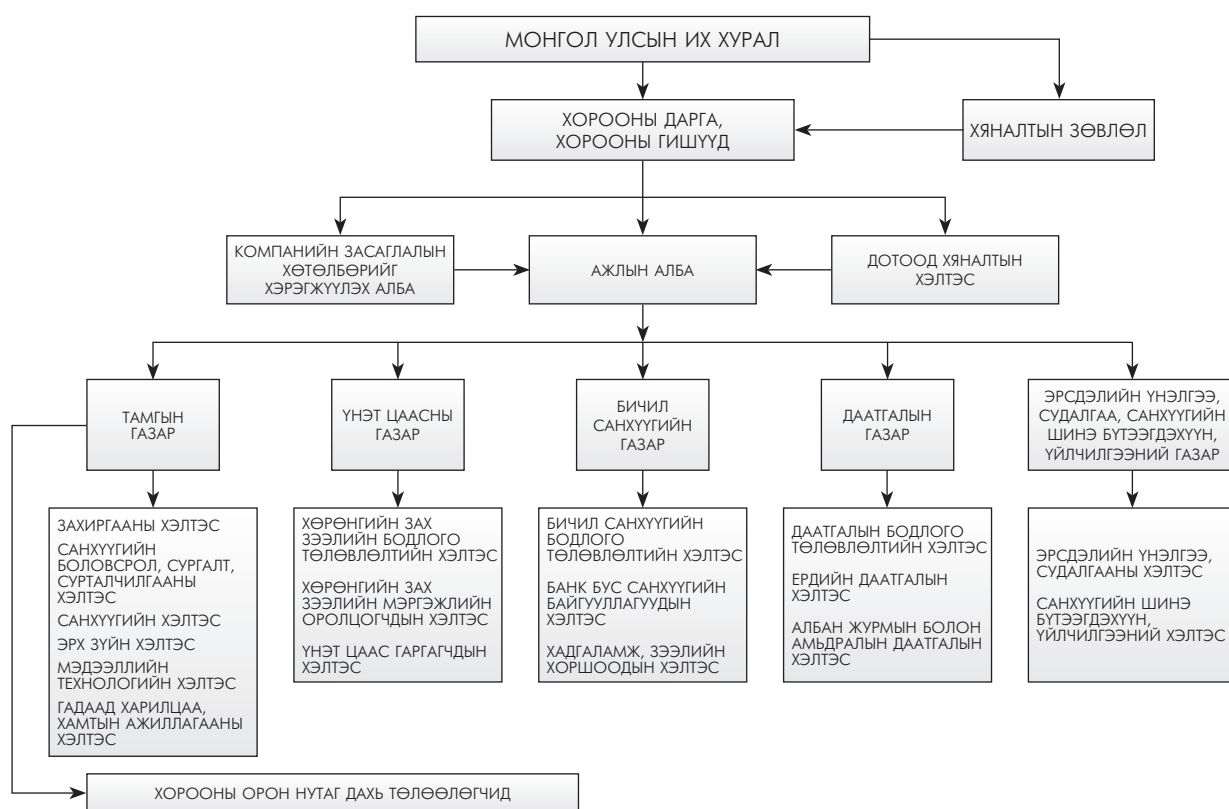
МОНГОЛ УЛСЫН ИХ ХУРАЛ

ХОРООНЫ ДАРГА, ХОРООНЫ ГИШҮҮД

ХЯНАЛТЫН ЗӨВЛӨЛ

КОМПАНИЙН ЗАСАГЛАЛЫН ХӨТӨЛБӨРИЙГ ХЭРЭГЖҮҮЛЭХ АЛБА

АЖЛЫН АЛБА

ДОТООД ХЯНАЛТЫН ХЭЛТЭС

ТАМГЫН ГАЗАР

ҮНЭТ ЦААСНЫ ГАЗАР

БИЧИЛ САНХҮҮГИЙН ГАЗАР

ДААТГАЛЫН ГАЗАР

ЭРСДЭЛИЙН ҮНЭЛГЭЭ, СУДАЛГАА, САНХҮҮГИЙН ШИНЭ БҮТЭЭГДЭХҮҮН, ҮЙЛЧИЛГЭЭНИЙ ГАЗАР

ЗАХИРГААНЫ ХЭЛТЭС
САНХҮҮГИЙН БОЛОВСРОЛ, СУРГАЛТ, СУРТАЛЧИЛГААНЫ ХЭЛТЭС
САНХҮҮГИЙН ХЭЛТЭС
ЭРХ ЗҮЙН ХЭЛТЭС
МЭДЭЭЛЛИЙН ТЕХНОЛОГИЙН ХЭЛТЭС
ГАДААД ХАРИЛЦАА, ХАМТЫН АЖИЛЛАГААНЫ ХЭЛТЭС

ХӨРӨНГИЙН ЗАХ ЗЭЭЛИЙН БОДЛОГО ТӨЛӨВЛӨЛТИЙН ХЭЛТЭС
ХӨРӨНГИЙН ЗАХ ЗЭЭЛИЙН МЭРГЭЖЛИЙН ОРОЛЦОГЧДЫН ХЭЛТЭС
ҮНЭТ ЦААС ГАРГАГЧДЫН ХЭЛТЭС

БИЧИЛ САНХҮҮГИЙН БОДЛОГО ТӨЛӨВЛӨЛТИЙН ХЭЛТЭС
БАНК БУС САНХҮҮГИЙН БАЙГУУЛЛАГУУДЫН ХЭЛТЭС
ХАДГАЛАМЖ, ЗЭЭЛИЙН ХОРШООДЫН ХЭЛТЭС

ДААТГАЛЫН БОДЛОГО ТӨЛӨВЛӨЛТИЙН ХЭЛТЭС
ЕРДИЙН ДААТГАЛЫН ХЭЛТЭС
АЛБАН ЖУРМЫН БОЛОН АМЬДРАЛЫН ДААТГАЛЫН ХЭЛТЭС

ЭРСДЭЛИЙН ҮНЭЛГЭЭ, СУДАЛГААНЫ ХЭЛТЭС
САНХҮҮГИЙН ШИНЭ БҮТЭЭГДЭХҮҮН, ҮЙЛЧИЛГЭЭНИЙ ХЭЛТЭС

ХОРООНЫ ОРОН НУТАГ ДАХЬ ТӨЛӨӨЛӨГЧИД